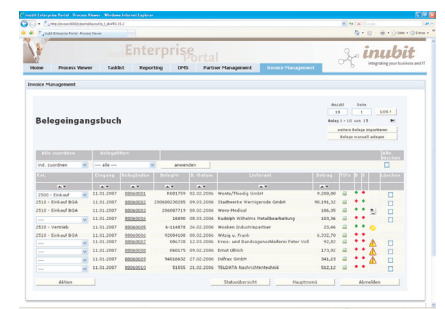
inubit Enterprise Portal - Process Viewer - Windows Internet Explorer

http://localhost:8000/inubitportal/p_id=89,95,2

inubit Enterprise Portal - Process Viewer

Enterprise Portal

inubit

integrating your business and IT

Home | Process Viewer | Tasklist | Reporting | DMS | Partner Management | Invoice Management

Invoice Management

Belegeingangsbuch

Anzahl 10 | Seite 1 | LOS

Beleg 1 - 10 von 15

extern Belege importieren

Belege manuell anlegen

Alle zuordnen | Anlegen

inkl. zuordnen | --- alle --- | anwenden

Alle löschen

| Kst. | Eingang | Belegindex | Belegnr. | B.-Datum | Lieferant | Betrag | | | | | Löschen |
|---|---|---|---|---|---|---|---|---|---|---|---|
| 2500 - Einkauf | 11.01.2007 | BE000001 | 9081775 | 02.02.2006 | Wecks/Thosig GmbH | 8.208,00 | | | | | |
| 2510 - Einkauf BGA | 11.01.2007 | BE000002 | 200600026285 | 09.01.2006 | Stadtwerke Wernigerode GmbH | 90.191,32 | | | | | |
| 2510 - Einkauf BGA | 11.01.2007 | BE000003 | 200607719 | 03.01.2006 | Wera-Medical | 186,35 | | | | | |
| 2510 - Einkauf BGA | 11.01.2007 | BE000004 | 16690 | 09.01.2006 | Rudolph Wilhelms Metallbearbeitung | 285,96 | | | | | |
| 2520 - Vertrieb | 11.01.2007 | BE000005 | 4-114878 | 24.02.2006 | Wecken Industriepartner | 23,46 | | | | | |
| 2510 - Einkauf BGA | 11.01.2007 | BE000006 | 92094106 | 09.01.2006 | Witzig u. Frank | 5.232,70 | | | | | |
| 2510 - Einkauf BGA | 11.01.2007 | BE000007 | 086728 | 12.01.2006 | Kreis- und Bundesgenußhallen Peter Voll | 92,82 | | | | | |
| --- | 11.01.2007 | BE000008 | 090175 | 09.01.2006 | Ernst Ulrich | 173,92 | | | | | |
| --- | 11.01.2007 | BE000009 | 94010632 | 27.02.2006 | Infrex GmbH | 341,23 | | | | | |
| --- | 11.01.2007 | BE000010 | 51555 | 21.02.2006 | TELDATA Nachrichtentechnik | 502,12 | | | | | |

Aktion | Statusübersicht | Hauptmenü | Abmelden